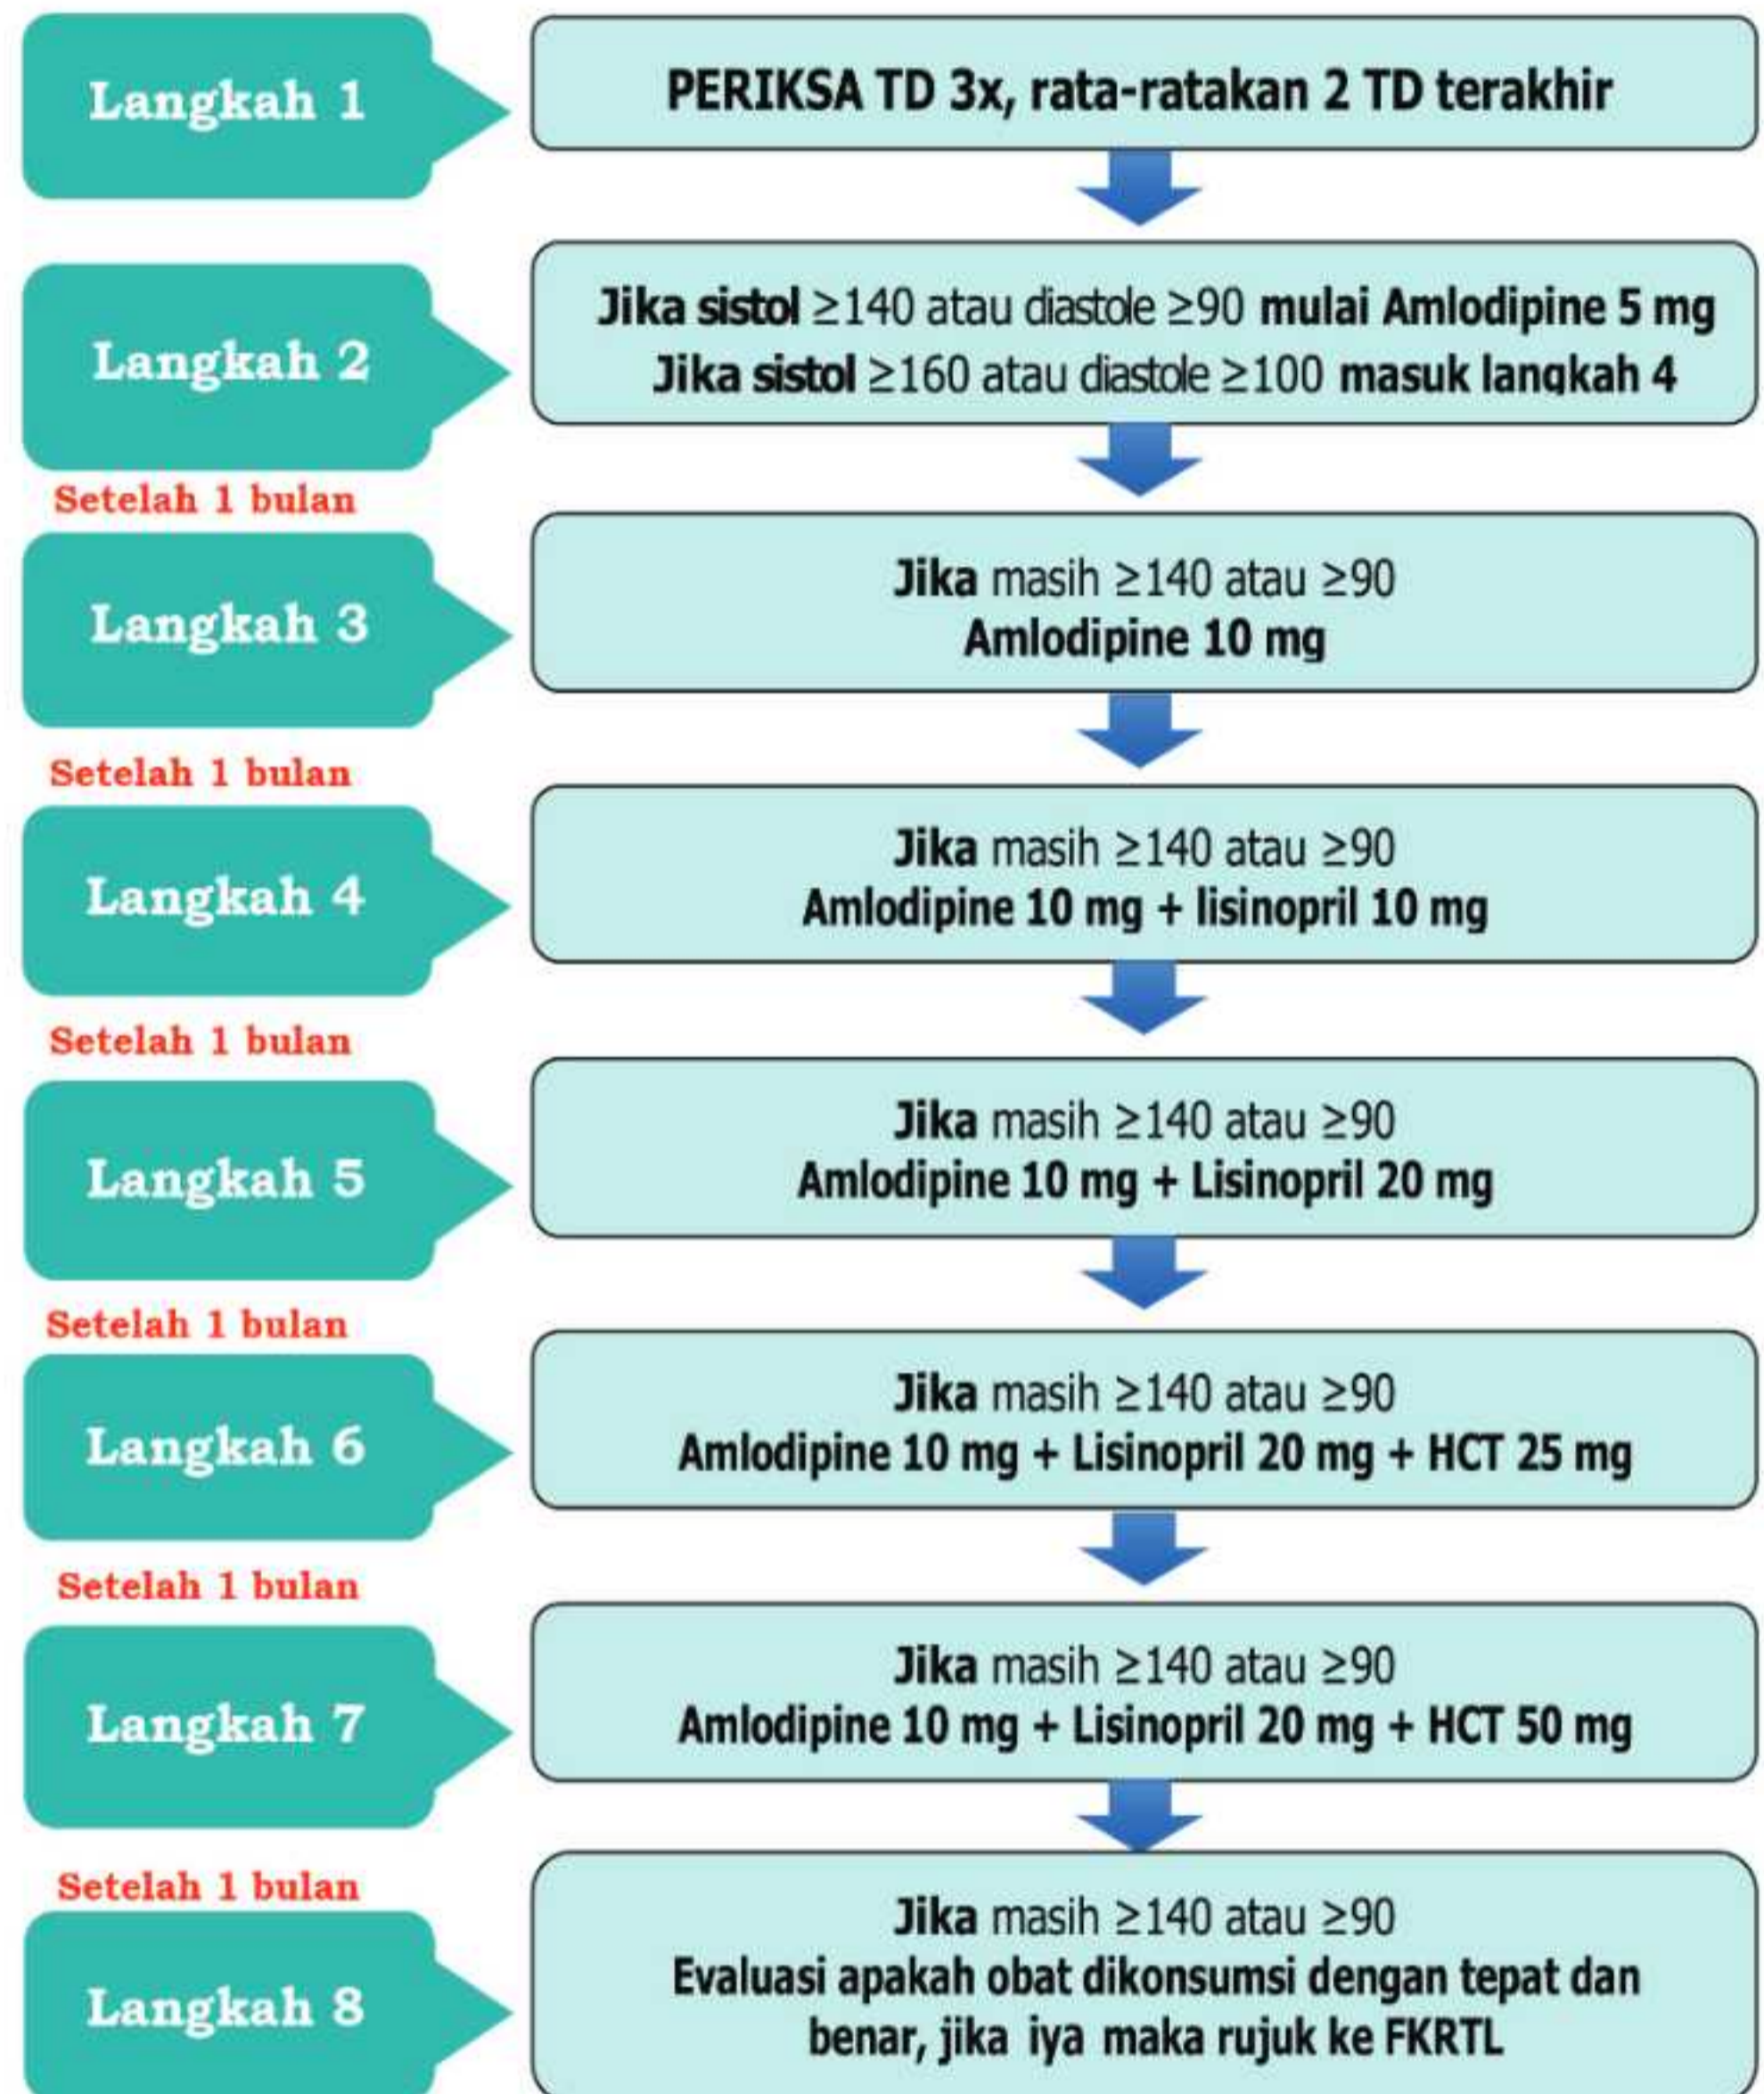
Langkah 1

PERIKSA TD 3x, rata-ratakan 2 TD terakhir

Langkah 2

Jika sistol $\geq$140 atau diastole $\geq$90 mulai Amlodipine 5 mg
Jika sistol $\geq$160 atau diastole $\geq$100 masuk langkah 4

Setelah 1 bulan

Langkah 3

Jika masih $\geq$140 atau $\geq$90
Amlodipine 10 mg

Setelah 1 bulan

Langkah 4

Jika masih $\geq$140 atau $\geq$90
Amlodipine 10 mg + lisinopril 10 mg

Setelah 1 bulan

Langkah 5

Jika masih $\geq$140 atau $\geq$90
Amlodipine 10 mg + Lisinopril 20 mg

Setelah 1 bulan

Langkah 6

Jika masih $\geq$140 atau $\geq$90
Amlodipine 10 mg + Lisinopril 20 mg + HCT 25 mg

Setelah 1 bulan

Langkah 7

Jika masih $\geq$140 atau $\geq$90
Amlodipine 10 mg + Lisinopril 20 mg + HCT 50 mg

Setelah 1 bulan

Langkah 8

Jika masih $\geq$140 atau $\geq$90
Evaluasi apakah obat dikonsumsi dengan tepat dan benar, jika iya maka rujuk ke FKRTL